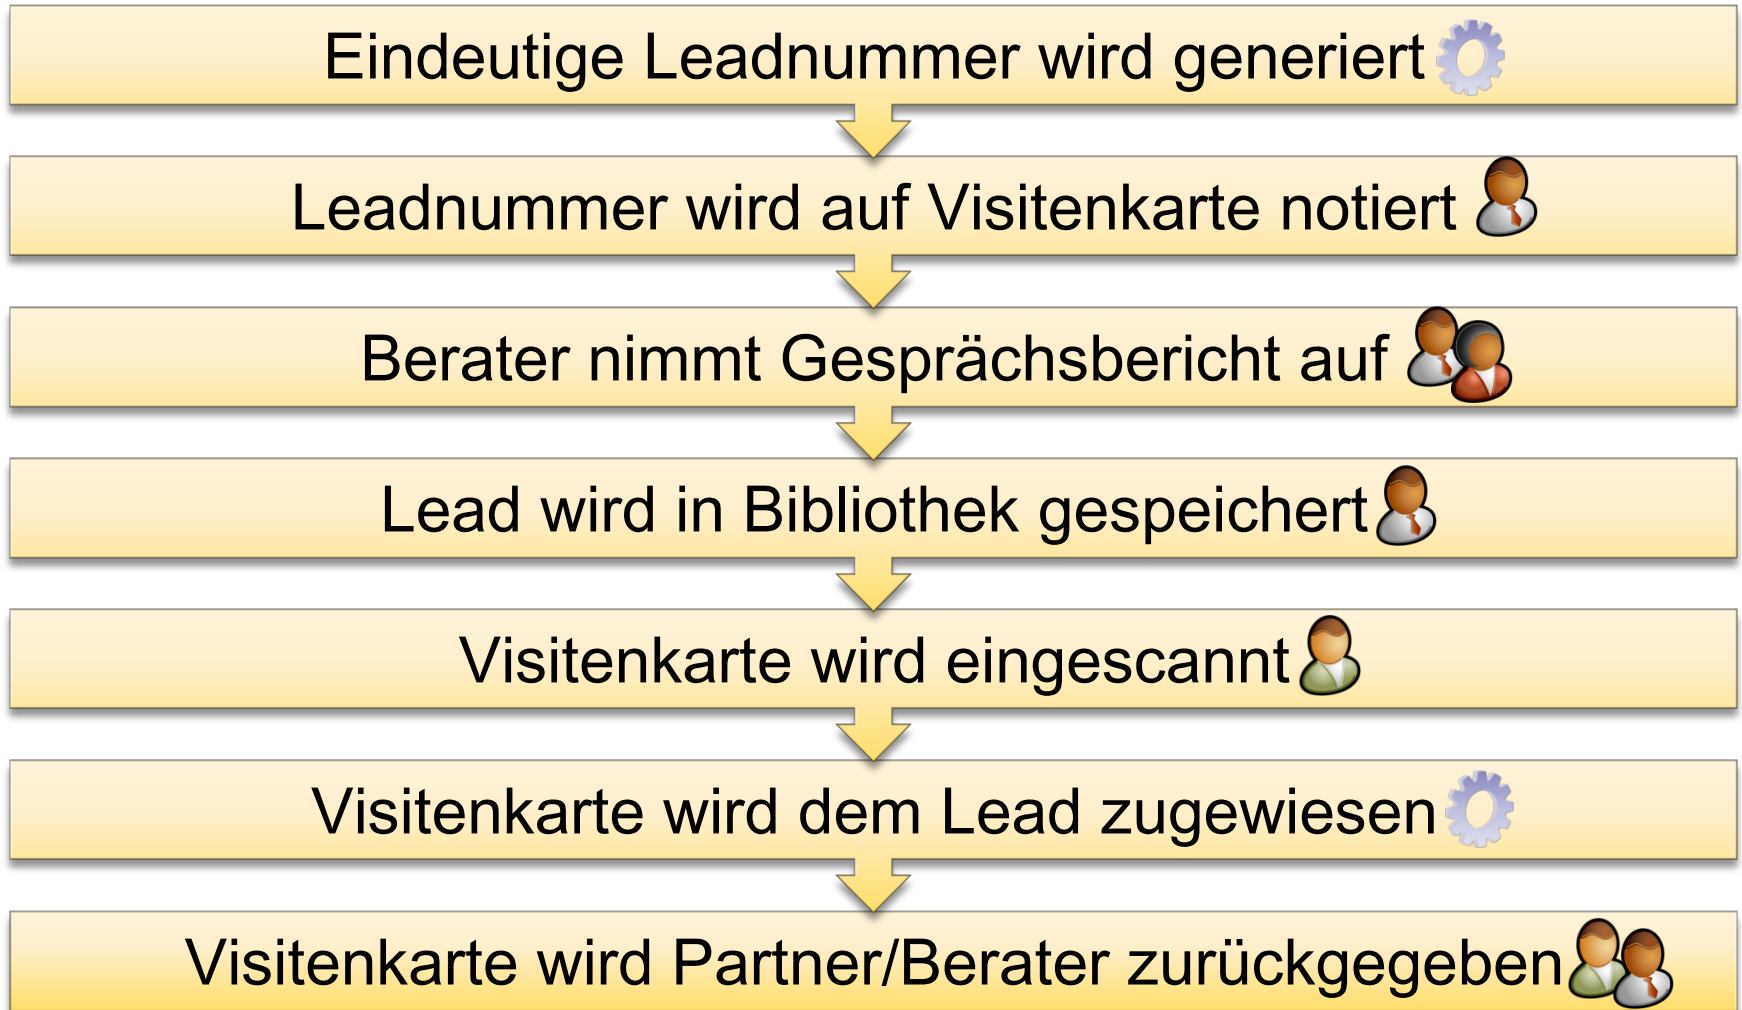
Eindeutige Leadnummer wird generiert

Leadnummer wird auf Visitenkarte notiert

Berater nimmt Gesprächsbericht auf

Lead wird in Bibliothek gespeichert

Visitenkarte wird eingescannt

Visitenkarte wird dem Lead zugewiesen

Visitenkarte wird Partner/Berater zurückgegeben